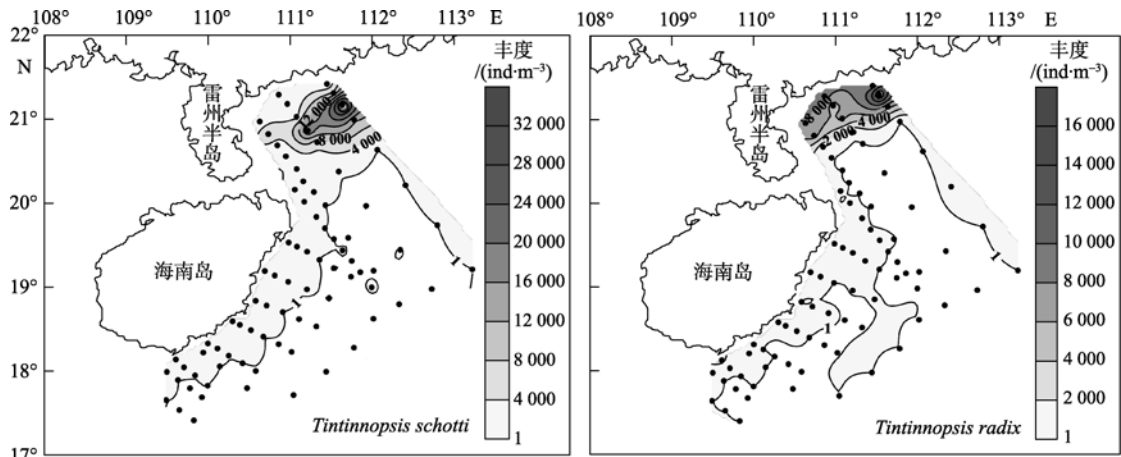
108° 109° 110° 111° 112° 113° E
22°
N
21°
20°
19°
18°
17°
雷州半岛
海南岛
2 000
8 000
4 000
1
丰度 /(ind·m$^{-3}$)
32 000
28 000
24 000
20 000
16 000
12 000
8 000
4 000
1
*Tintinnopsis schotti*

108° 109° 110° 111° 112° 113° E
雷州半岛
海南岛
8 000
2 000
4 000
1
1
丰度 /(ind·m$^{-3}$)
16 000
14 000
12 000
10 000
8 000
6 000
4 000
2 000
1
*Tintinnopsis radix*